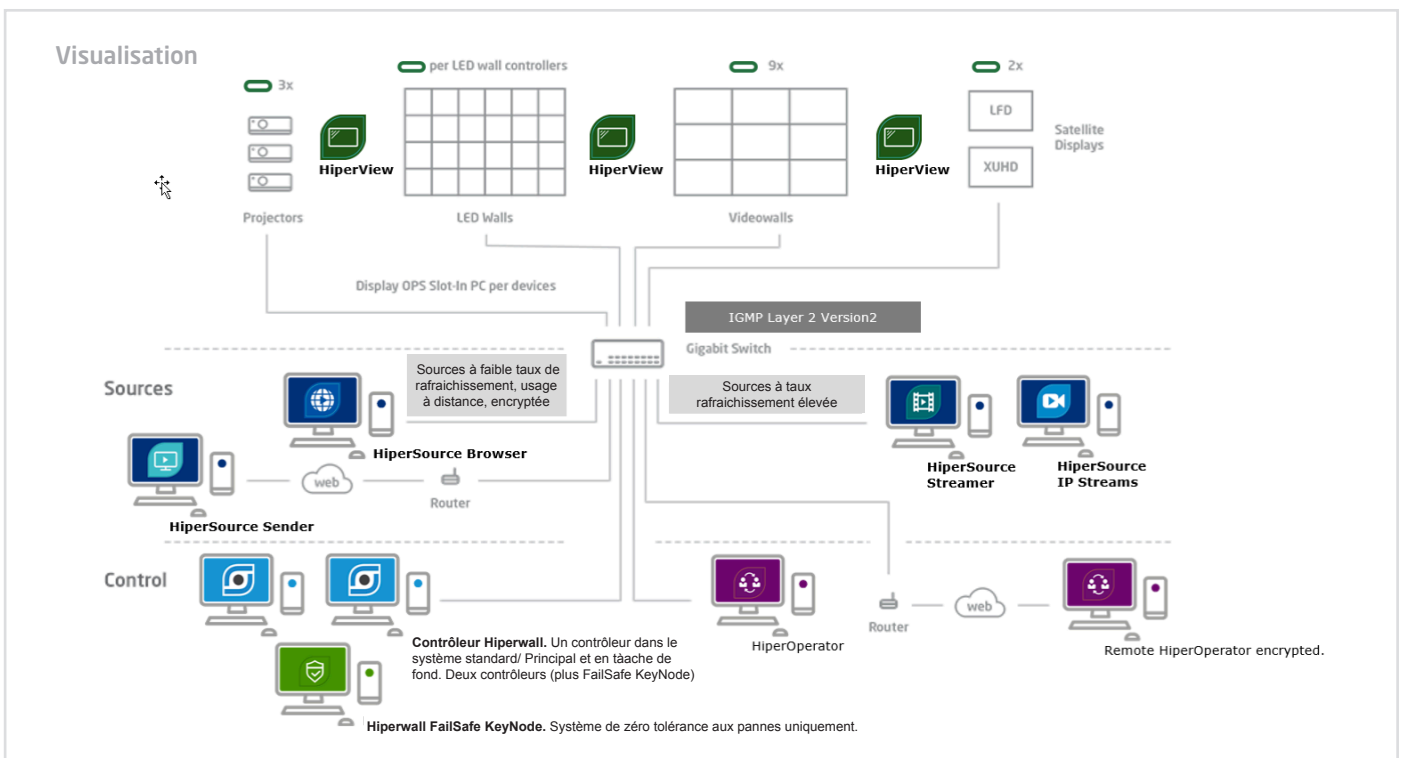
Visualisation

3x

Projectors

HiperView

per LED wall controllers

LED Walls

HiperView

9x

Videowalls

HiperView

2x

LFD

XUHD

Satellite Displays

Display OPS Slot-In PC per devices

IGMP Layer 2 Version2

Gigabit Switch

Sources à faible taux de rafraichissement, usage à distance, encryptée

Sources à taux rafraichissement élevée

Sources

HiperSource Browser

web

Router

HiperSource Sender

HiperSource Streamer

HiperSource IP Streams

Control

Contrôleur Hiperwall. Un contrôleur dans le système standard/ Principal et en tâache de fond. Deux contrôleurs (plus FailSafe KeyNode)

HiperOperator

Router

web

Remote HiperOperator encrypted.

Hiperwall FailSafe KeyNode. Système de zéro tolérance aux pannes uniquement.